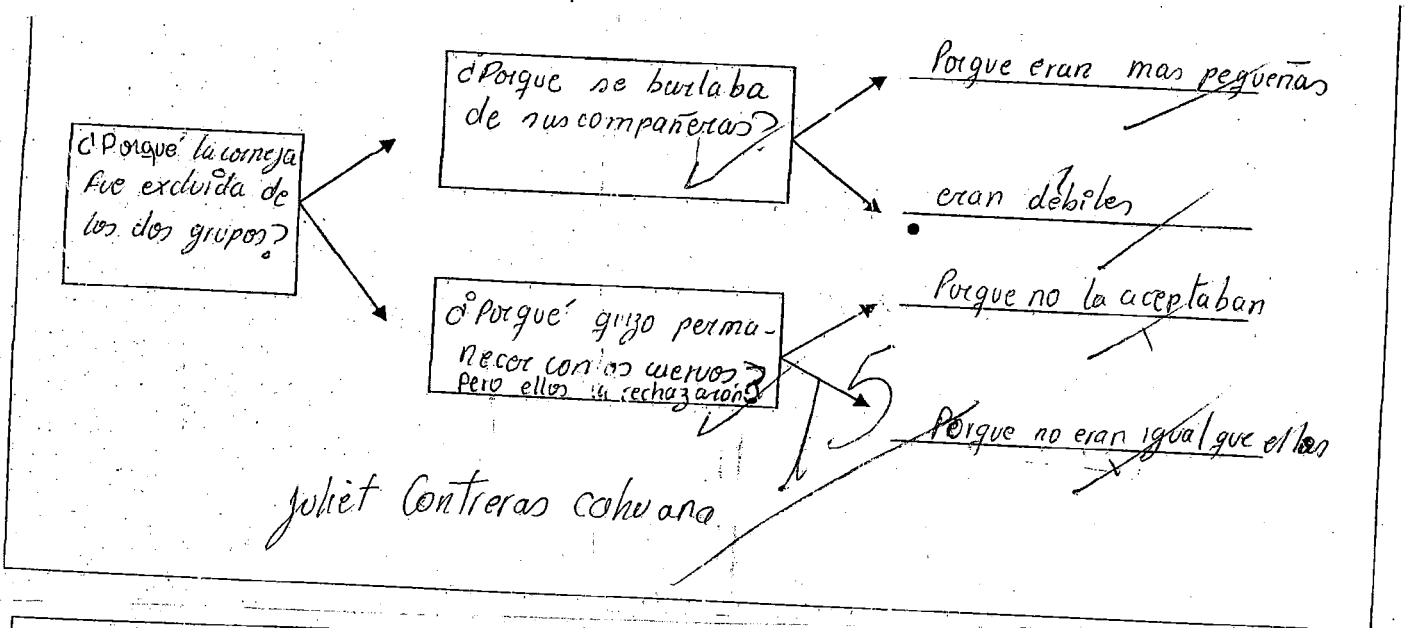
¿Porqué la coneja fue excluida de los dos grupos?

¿Porque se burlaba de sus compañeras?

Porque eran mas pequeñas

eran débiles

¿Porqué quizo permanecer con los ciervos? Pero ellos la rechazaron

Porque no la aceptaban

Porque no eran igual que ellos

15

Juliet Contreras cahuana